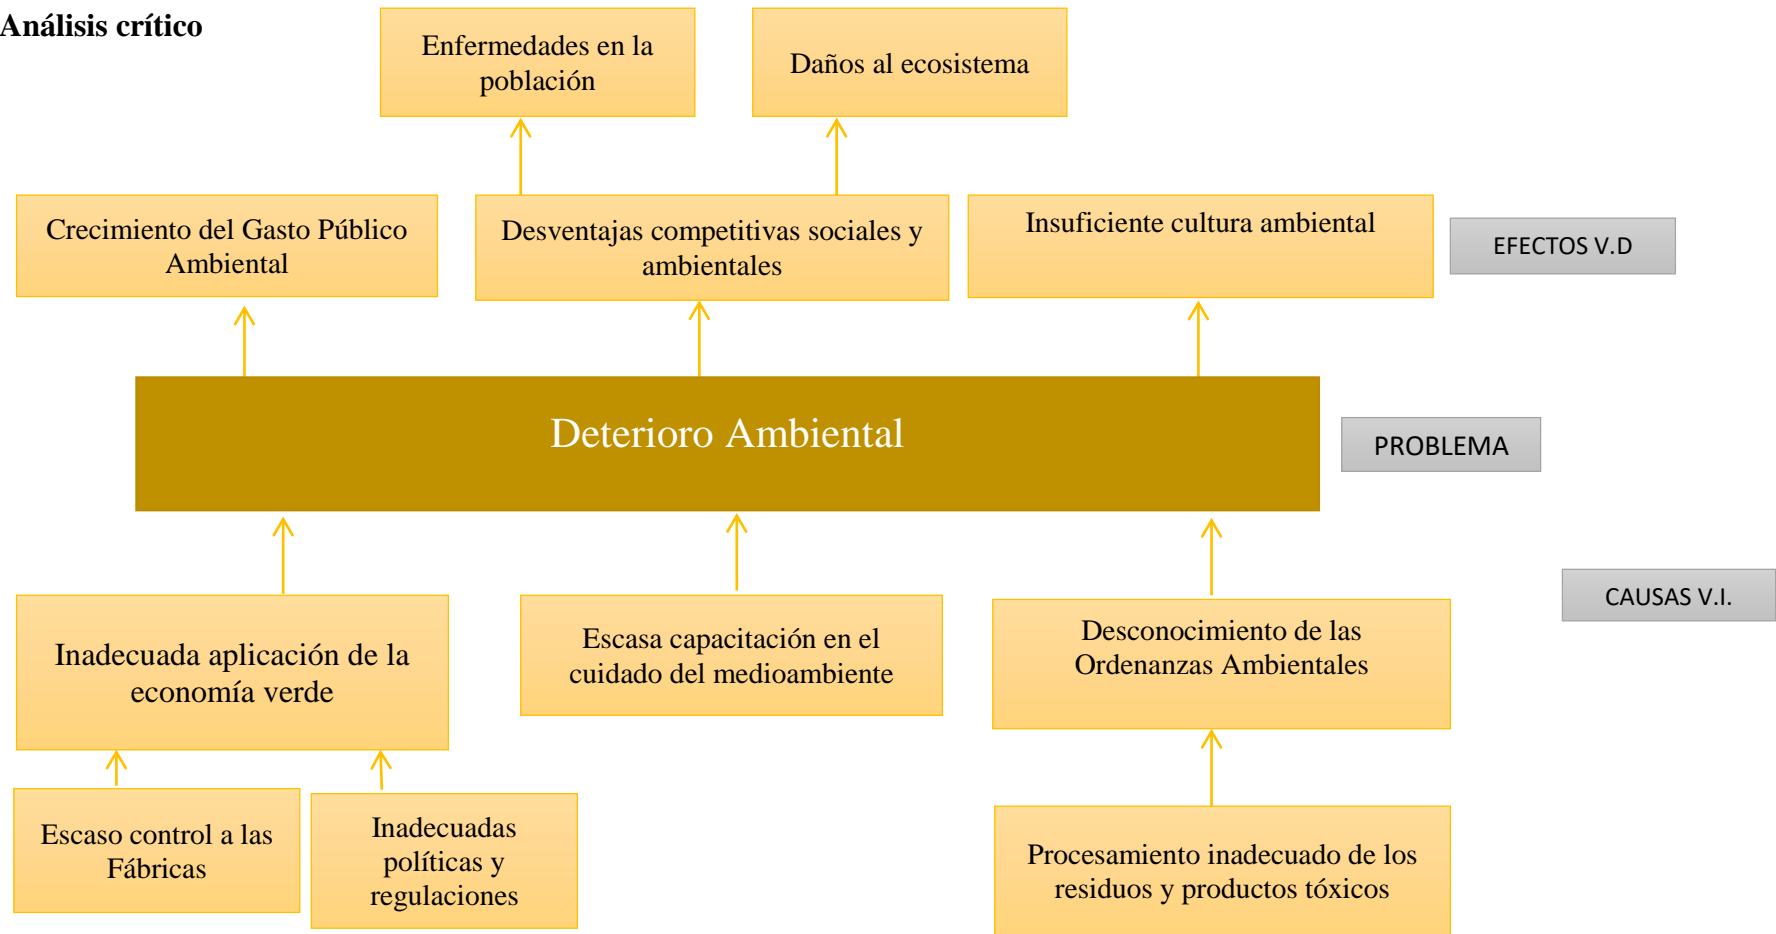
Análisis crítico

Enfermedades en la población

Daños al ecosistema

Crecimiento del Gasto Público Ambiental

Desventajas competitivas sociales y ambientales

Insuficiente cultura ambiental

EFECTOS V.D

Deterioro Ambiental

PROBLEMA

CAUSAS V.I.

Inadecuada aplicación de la economía verde

Escasa capacitación en el cuidado del medioambiente

Desconocimiento de las Ordenanzas Ambientales

Escaso control a las Fábricas

Inadecuadas políticas y regulaciones

Procesamiento inadecuado de los residuos y productos tóxicos